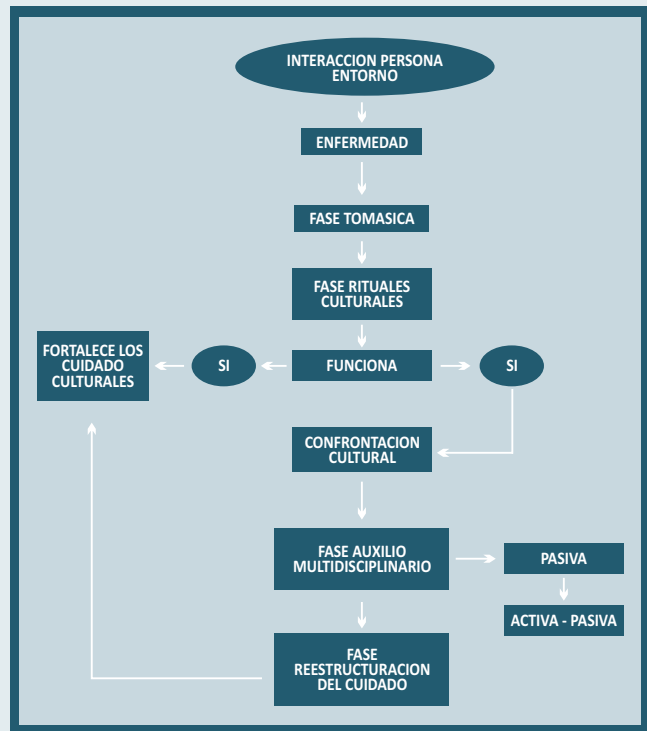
INTERACCION PERSONA ENTORNO

ENFERMEDAD

FASE TOMASICA

FASE RITUALES CULTURALES

FORTALECE LOS CUIDADO CULTURALES

SI

FUNCIONA

SI

CONFRONTACION CULTURAL

FASE AUXILIO MULTIDISCIPLINARIO

PASIVA

ACTIVA - PASIVA

FASE REESTRUCTURACION DEL CUIDADO